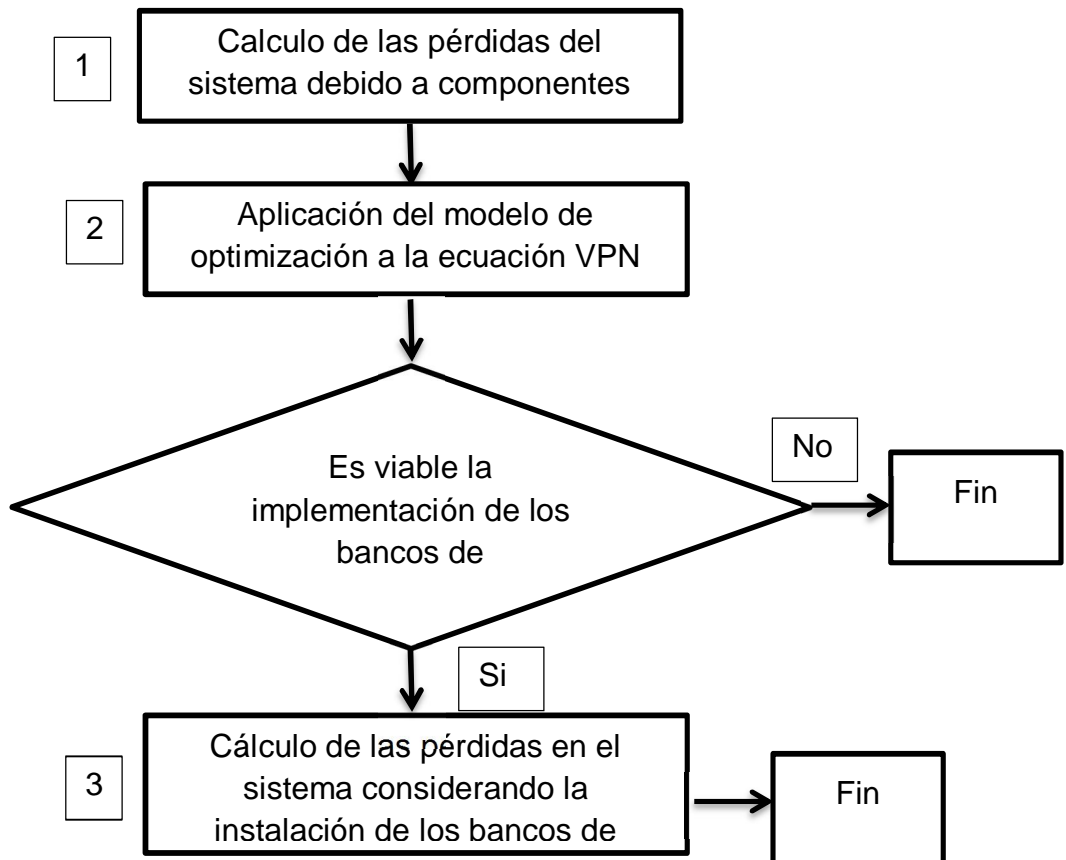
1

Calculo de las pérdidas del sistema debido a componentes

2

Aplicación del modelo de optimización a la ecuación VPN

Es viable la implementación de los bancos de

No

Fin

Si

3

Cálculo de las pérdidas en el sistema considerando la instalación de los bancos de

Fin